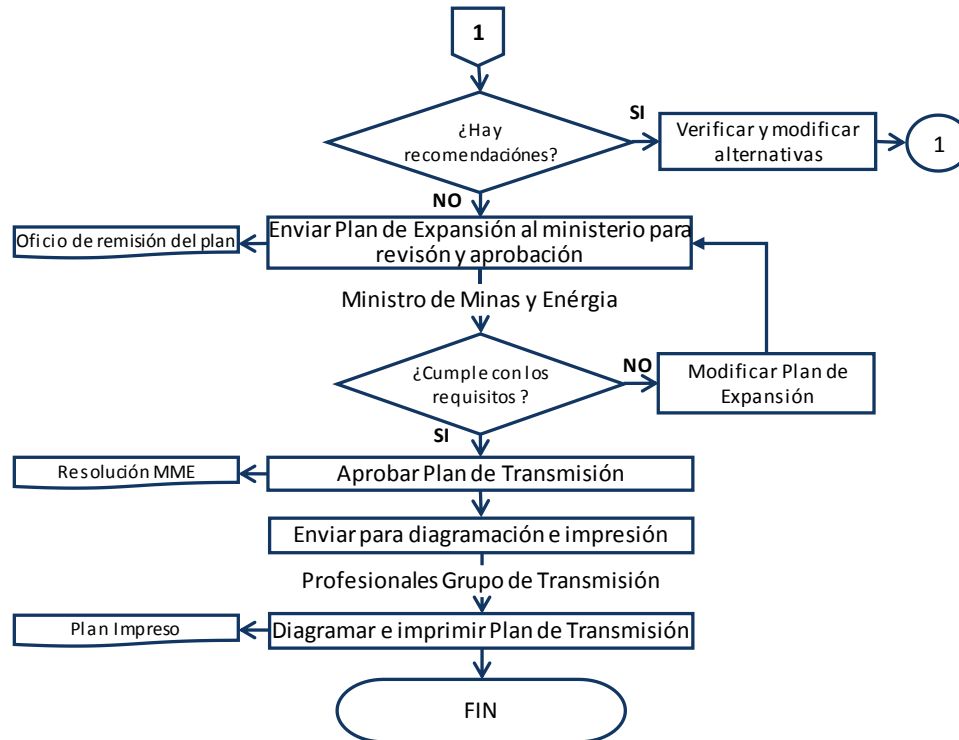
1

¿Hay recomendaciones?

SI

Verificar y modificar alternativas

1

NO

Oficio de remisión del plan

Enviar Plan de Expansión al ministerio para revisón y aprobación

Ministro de Minas y Enérgia

¿Cumple con los requisitos ?

NO

Modificar Plan de Expansión

SI

Resolución MME

Aprobar Plan de Transmisión

Enviar para diagramación e impresión

Profesionales Grupo de Transmisión

Plan Impreso

Diagramar e imprimir Plan de Transmisión

FIN